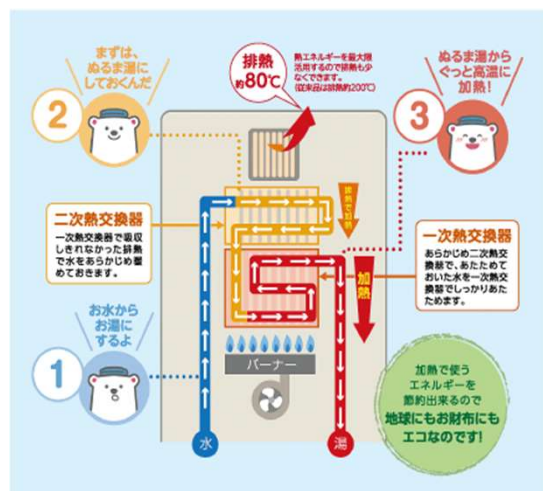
まずは、ぬるま湯にしておくんだ

2

排熱 約80℃

熱エネルギーを最大限活用するので排熱も少なくできます。(従来品は排熱約200℃)

ぬるま湯からぐっと高温に加熱!

3

二次熱交換器

一次熱交換器で吸収しきれなかった排熱で水をあらかじめ温めておきます。

排熱で加熱

加熱

一次熱交換器

あらかじめ二次熱交換器で、あたためておいた水を一次熱交換器でしっかりあたためます。

お水からお湯にするよ

1

バーナー

加熱で使うエネルギーを節約出来るので地球にもお財布にもエコなのです!

水

湯